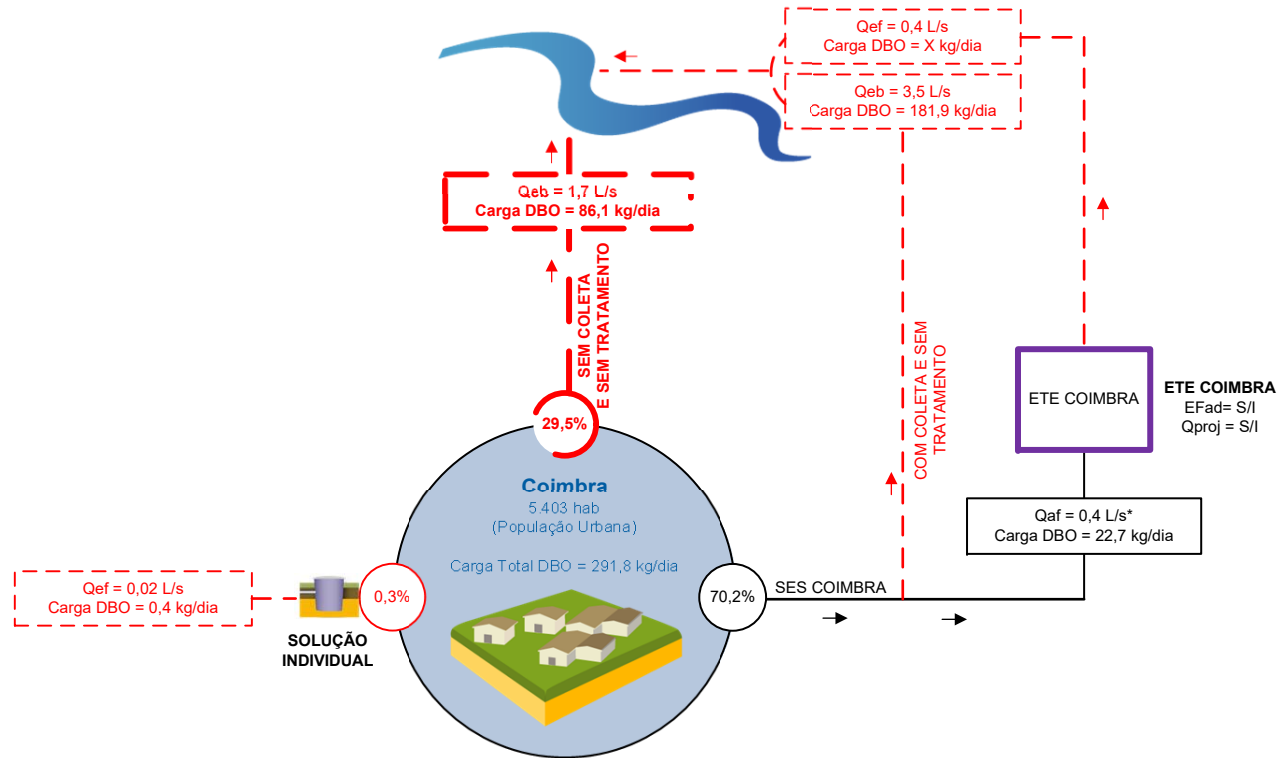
Qef = 0,4 L/s
Carga DBO = X kg/dia

Qeb = 3,5 L/s
Carga DBO = 181,9 kg/dia

Qeb = 1,7 L/s
Carga DBO = 86,1 kg/dia

SEM COLETA E SEM TRATAMENTO

COM COLETA E SEM TRATAMENTO

ETE COIMBRA

ETE COIMBRA
EFad= S/I
Qproj = S/I

29,5%

Coimbra
5.403 hab
(População Urbana)

Carga Total DBO = 291,8 kg/dia

Qaf = 0,4 L/s*
Carga DBO = 22,7 kg/dia

Qef = 0,02 L/s
Carga DBO = 0,4 kg/dia

0,3%

SOLUÇÃO INDIVIDUAL

70,2%

SES COIMBRA